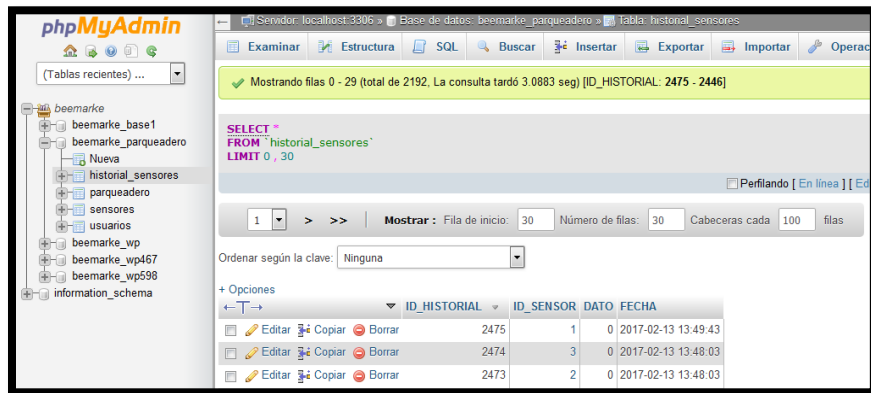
phpMyAdmin

(Tablas recientes) ...

beemarke
beemarke_base1
beemarke_parqueadero
Nueva
historial_sensores
parqueadero
sensores
usuarios
beemarke_wp
beemarke_wp467
beemarke_wp598
information_schema

Servidor: localhost:3306 » Base de datos: beemarke_parqueadero » Tabla: historial_sensores

Examinar | Estructura | SQL | Buscar | Insertar | Exportar | Importar | Operac

Mostrando filas 0 - 29 (total de 2192, La consulta tardó 3.0883 seg) [ID_HISTORIAL: 2475 - 2446]

SELECT *
FROM `historial_sensores`
LIMIT 0 , 30

Perfilando [ En línea ] [ Ed

1 > >> | Mostrar : Fila de inicio: 30 Número de filas: 30 Cabeceras cada 100 filas

Ordenar según la clave: Ninguna

+ Opciones

| | | ID_HISTORIAL | ID_SENSOR | DATO | FECHA |
|---|---|---|---|---|---|
| | Editar Copiar Borrar | 2475 | 1 | 0 | 2017-02-13 13:49:43 |
| | Editar Copiar Borrar | 2474 | 3 | 0 | 2017-02-13 13:48:03 |
| | Editar Copiar Borrar | 2473 | 2 | 0 | 2017-02-13 13:48:03 |